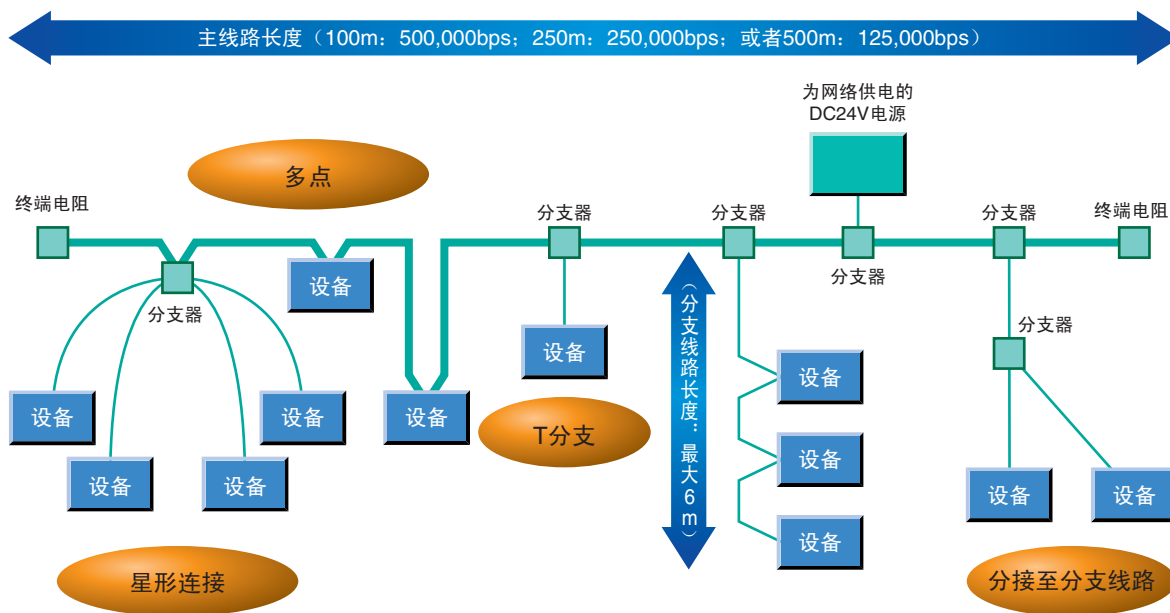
主线路长度（100m：500,000bps；250m：250,000bps；或者500m：125,000bps）

为网络供电的 DC24V电源

多点

终端电阻

分支器

分支器

分支器

终端电阻

设备

分支器

分支器

分支器

设备

（分支线路长度：最大6m）

设备

设备

设备

设备

T分支

设备

设备

设备

设备

设备

设备

星形连接

分接至分支线路